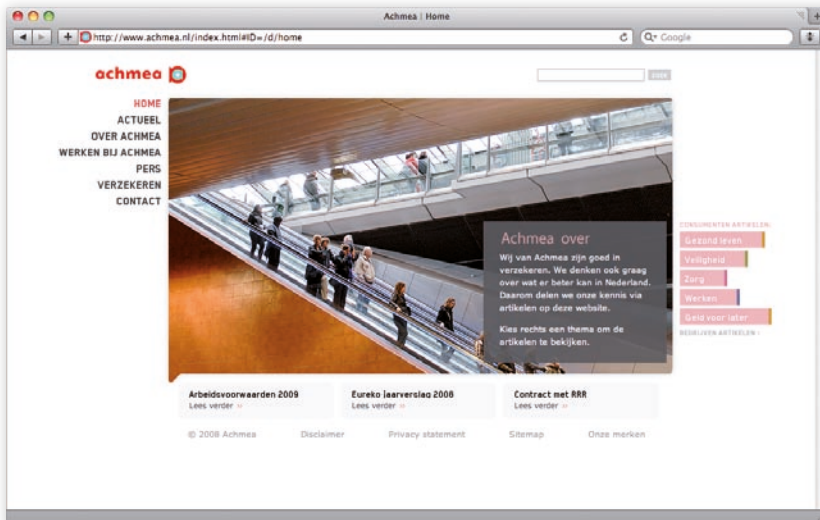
Achmea | Home

http://www.achmea.nl/index.html#ID=/d/home

Q- Google

achmea

zoek

HOME
ACTUEEL
OVER ACHMEA
WERKEN BIJ ACHMEA
PERS
VERZEKEREN
CONTACT

Achmea over

Wij van Achmea zijn goed in verzekeren. We denken ook graag over wat er beter kan in Nederland. Daarom delen we onze kennis via artikelen op deze website.

Kies rechts een thema om de artikelen te bekijken.

CONSUMENTEN ARTIKELEN:
Gezond leven
Veiligheid
Zorg
Werken
Geld voor later
BEDRIJVEN ARTIKELEN ›

Arbeidsvoorwaarden 2009
Lees verder »

Eureko Jaarverslag 2008
Lees verder »

Contract met RRR
Lees verder »

© 2008 Achmea
Disclaimer
Privacy statement
Sitemap
Onze merken